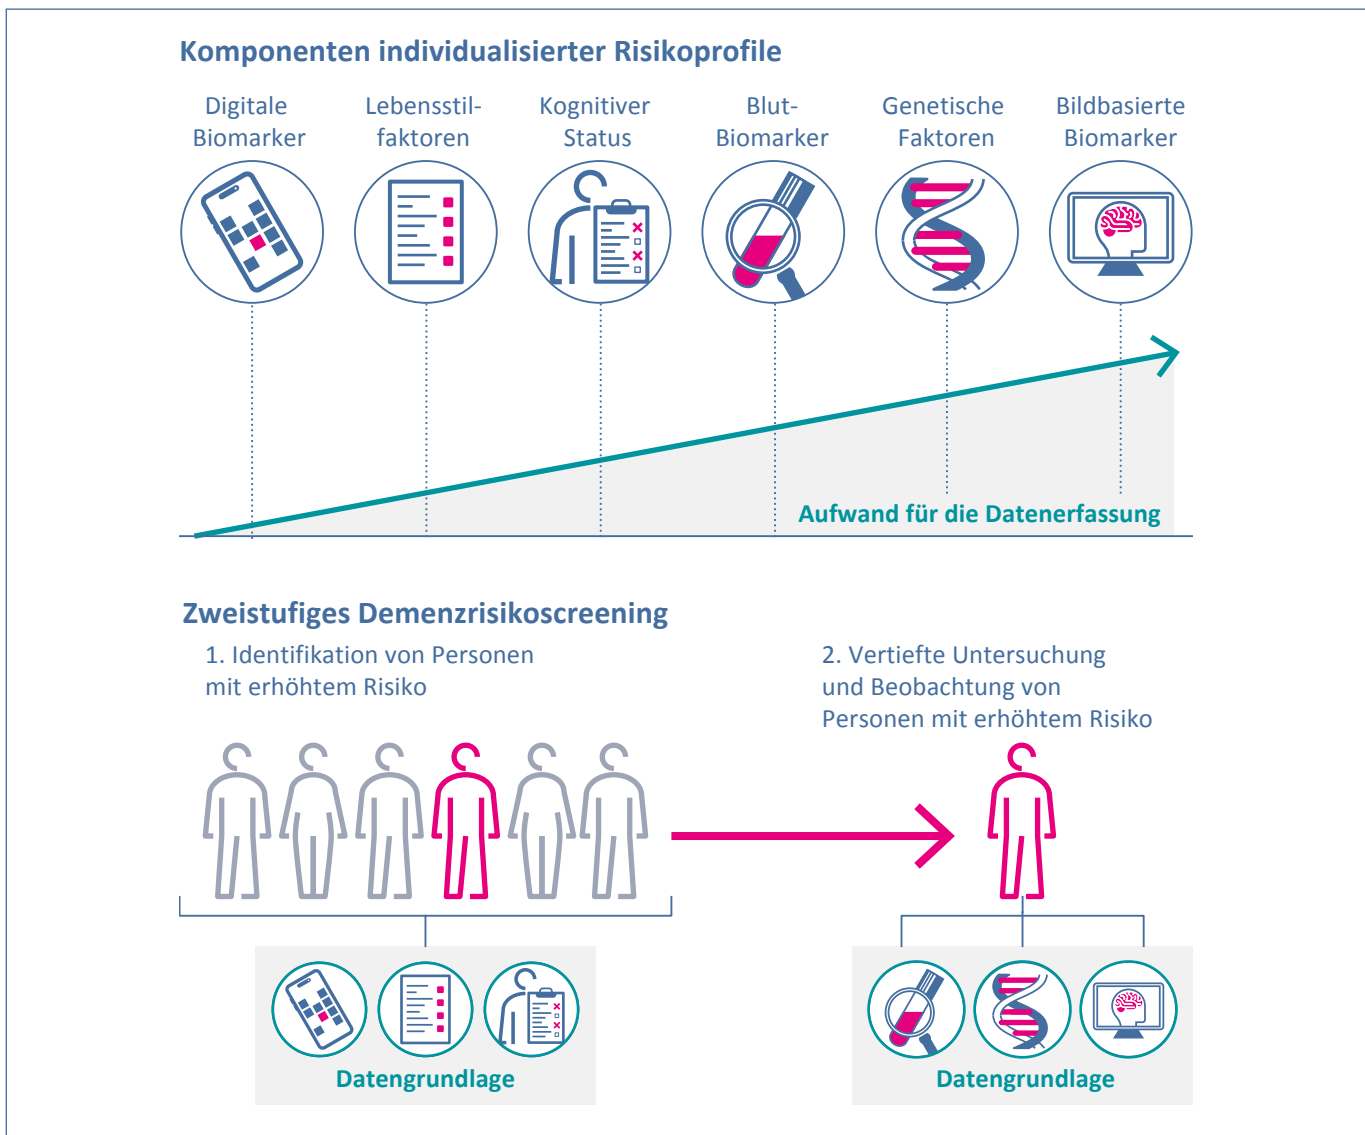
Komponenten individualisierter Risikoprofile

Digitale Biomarker

Lebensstilfaktoren

Kognitiver Status

Blut-Biomarker

Genetische Faktoren

Bildbasierte Biomarker

Aufwand für die Datenerfassung

Zweistufiges Demenzrisikoscreening

1. Identifikation von Personen mit erhöhtem Risiko

2. Vertiefte Untersuchung und Beobachtung von Personen mit erhöhtem Risiko

Datengrundlage

Datengrundlage